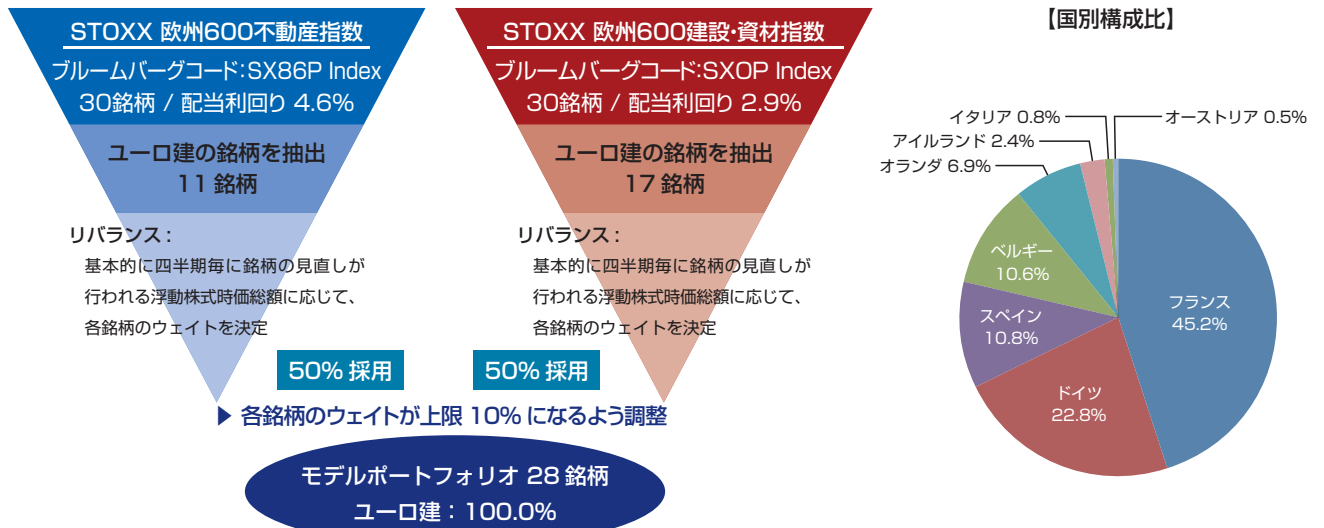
STOXX 欧州600不動産指数
ブルームバーグコード:SX86P Index
30銘柄 / 配当利回り 4.6%

ユーロ建の銘柄を抽出
11 銘柄

リバランス：
基本的に四半期毎に銘柄の見直しが行われる浮動株式時価総額に応じて、各銘柄のウェイトを決定

50% 採用

STOXX 欧州600建設・資材指数
ブルームバーグコード:SXOP Index
30銘柄 / 配当利回り 2.9%

ユーロ建の銘柄を抽出
17 銘柄

リバランス：
基本的に四半期毎に銘柄の見直しが行われる浮動株式時価総額に応じて、各銘柄のウェイトを決定

50% 採用

▶ 各銘柄のウェイトが上限 10% になるよう調整

モデルポートフォリオ 28 銘柄
ユーロ建：100.0%

【国別構成比】

イタリア 0.8%
オーストリア 0.5%
アイルランド 2.4%
オランダ 6.9%
ベルギー 10.6%
スペイン 10.8%
フランス 45.2%
ドイツ 22.8%